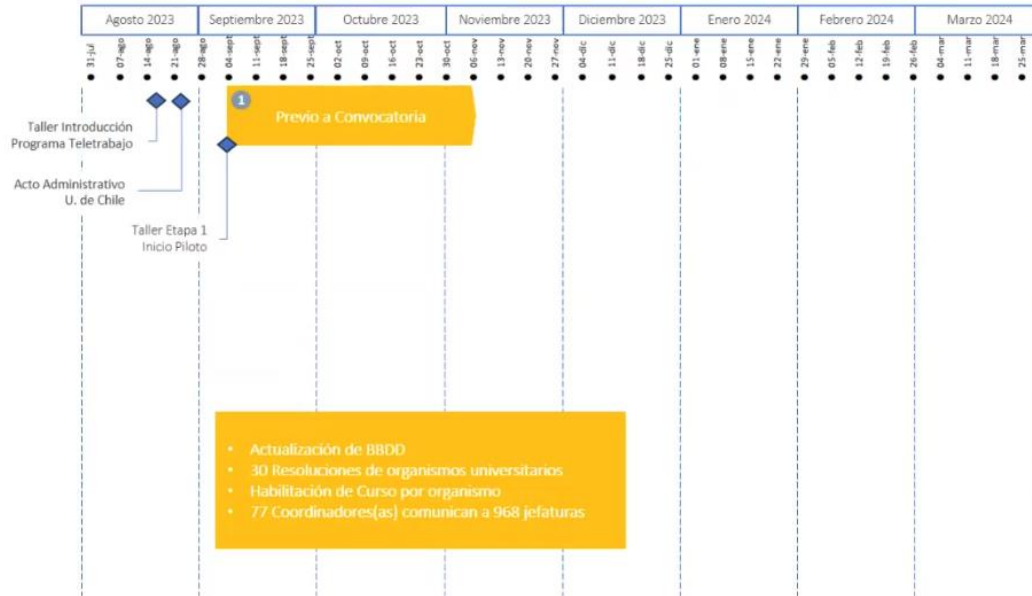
Agosto 2023 | Septiembre 2023 | Octubre 2023 | Noviembre 2023 | Diciembre 2023 | Enero 2024 | Febrero 2024 | Marzo 2024

31-jul 07-ago 14-ago 21-ago 28-ago 04-sept 11-sept 18-sept 25-sept 02-oct 09-oct 16-oct 23-oct 30-oct 06-nov 13-nov 20-nov 27-nov 04-dic 11-dic 18-dic 25-dic 01-ene 08-ene 15-ene 22-ene 29-ene 05-feb 12-feb 19-feb 26-feb 04-mar 11-mar 18-mar 25-mar

1 Previo a Convocatoria

Taller Introducción Programa Teletrabajo

Acto Administrativo U. de Chile

Taller Etapa 1 Inicio Piloto

• Actualización de BBDD
• 30 Resoluciones de organismos universitarios
• Habilitación de Curso por organismo
• 77 Coordinadores(as) comunican a 968 jefaturas